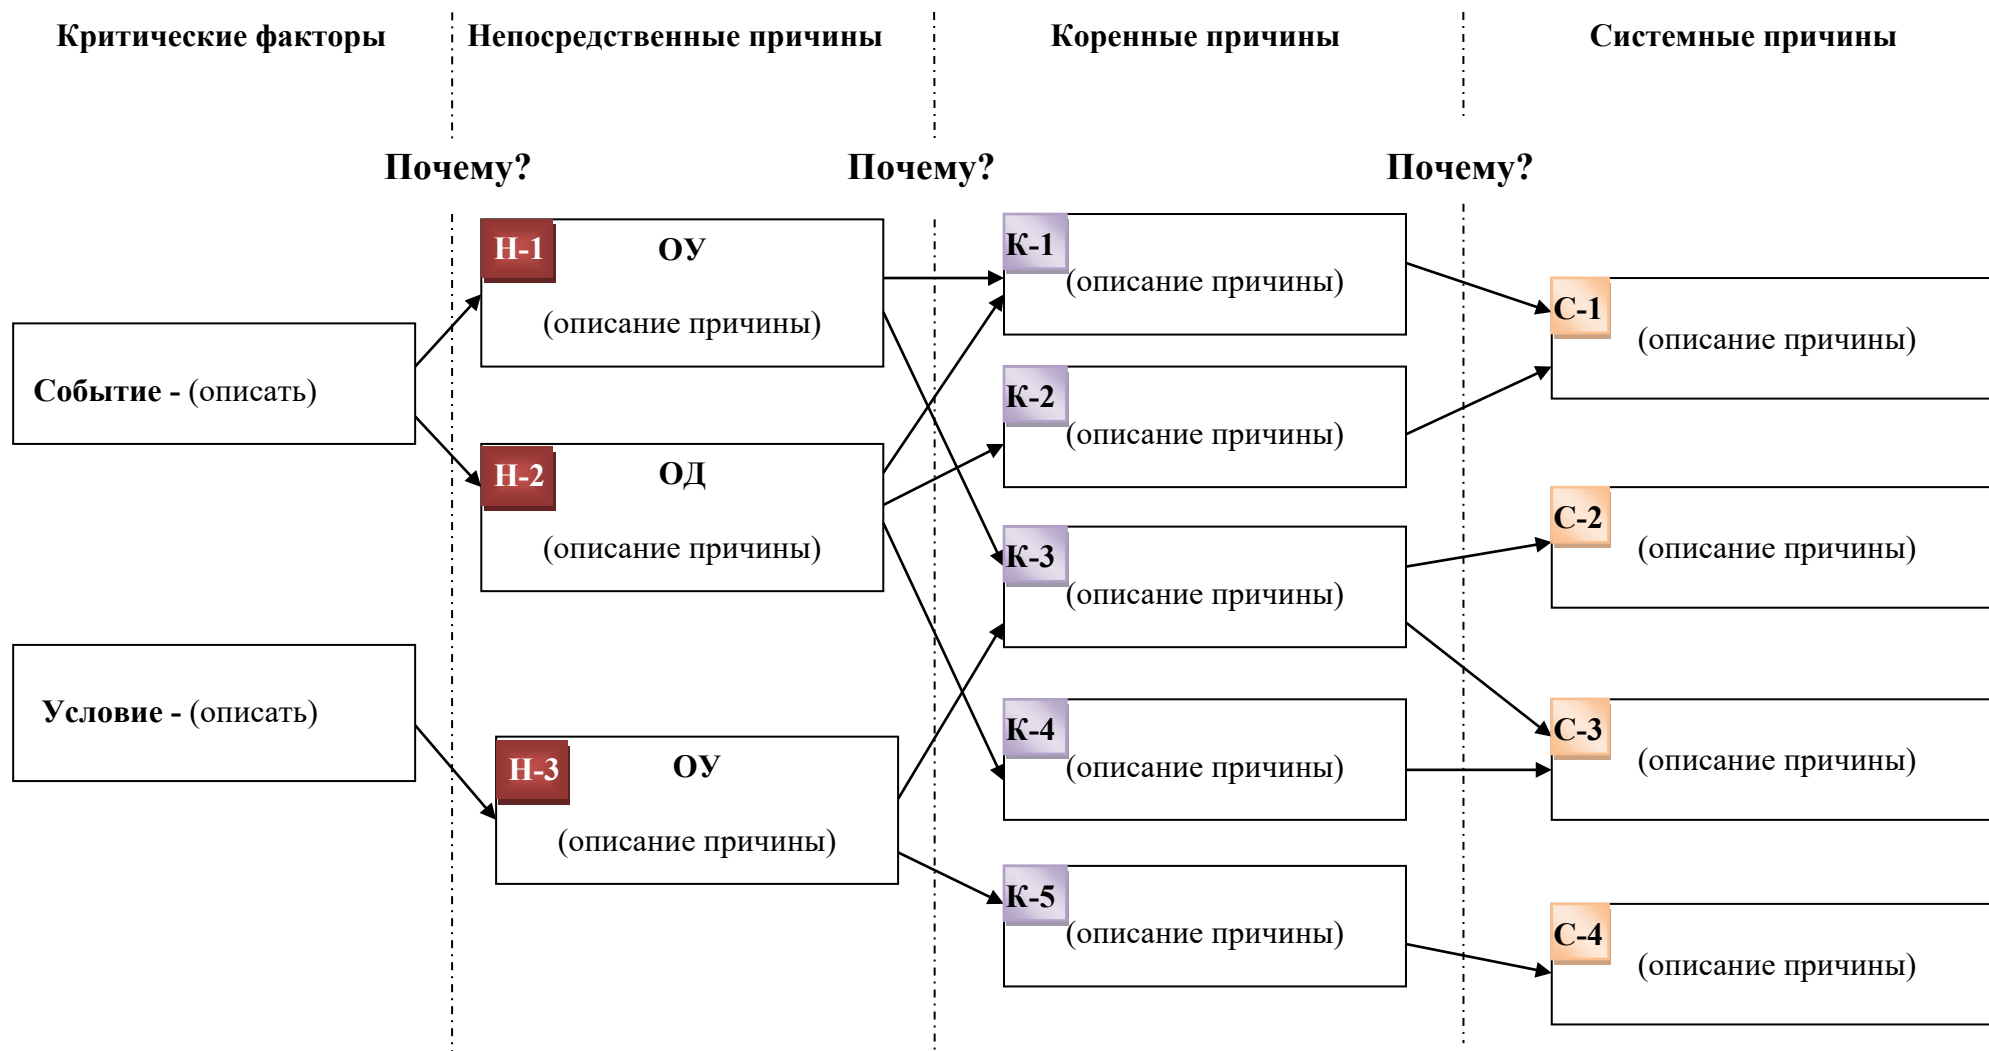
Критические факторы

Непосредственные причины

Коренные причины

Системные причины

Почему?

Почему?

Почему?

Событие - (описать)

Условие - (описать)

Н-1 ОУ (описание причины)

Н-2 ОД (описание причины)

Н-3 ОУ (описание причины)

К-1 (описание причины)

К-2 (описание причины)

К-3 (описание причины)

К-4 (описание причины)

К-5 (описание причины)

С-1 (описание причины)

С-2 (описание причины)

С-3 (описание причины)

С-4 (описание причины)